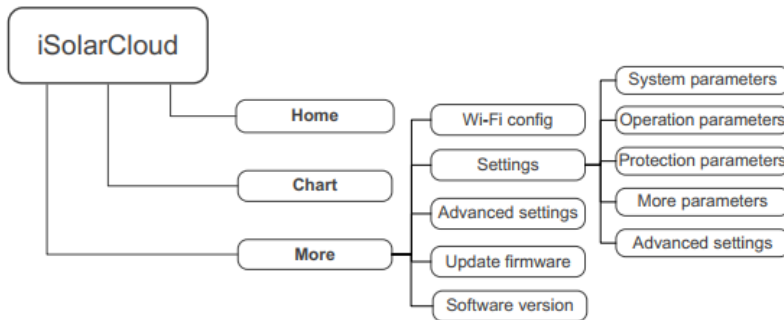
iSolarCloud

Home

Chart

More

Wi-Fi config

Settings

Advanced settings

Update firmware

Software version

System parameters

Operation parameters

Protection parameters

More parameters

Advanced settings